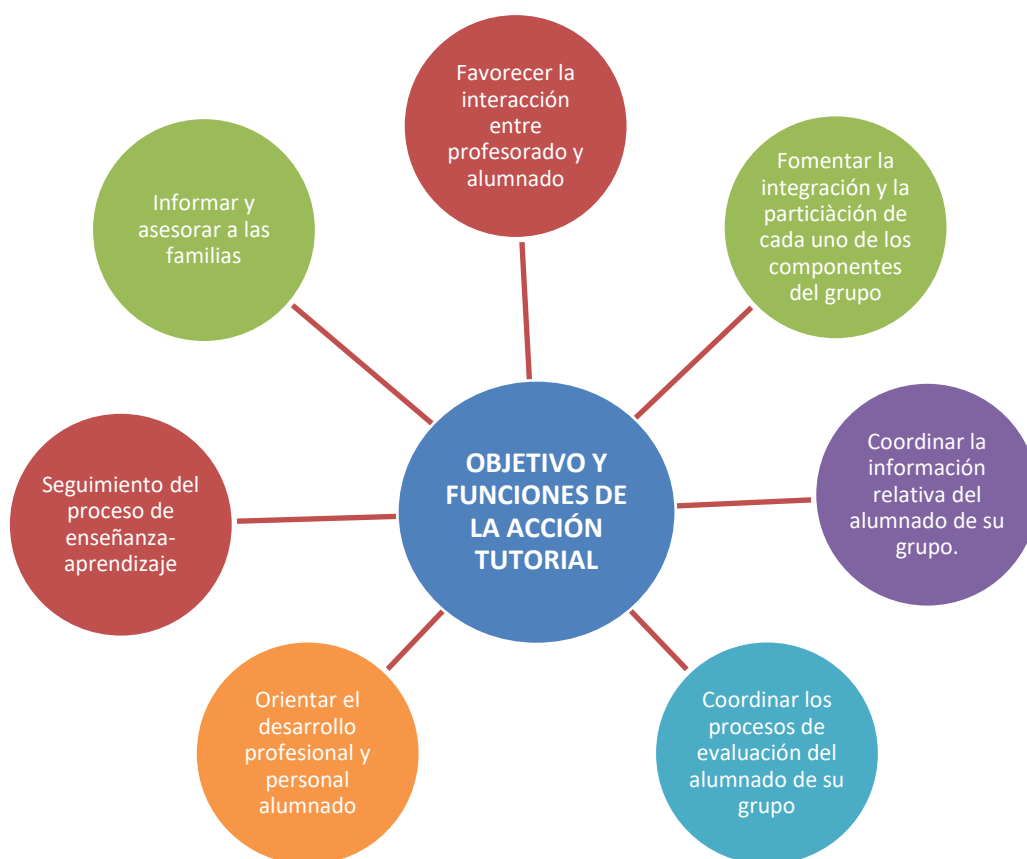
Favorecer la interacción entre profesorado y alumnado

Informar y asesorar a las familias

Fomentar la integración y la particiàción de cada uno de los componentes del grupo

OBJETIVO Y FUNCIONES DE LA ACCIÓN TUTORIAL

Coordinar la información relativa del alumnado de su grupo.

Seguimiento del proceso de enseñanza-aprendizaje

Orientar el desarrollo profesional y personal alumnado

Coordinar los procesos de evaluación del alumnado de su grupo